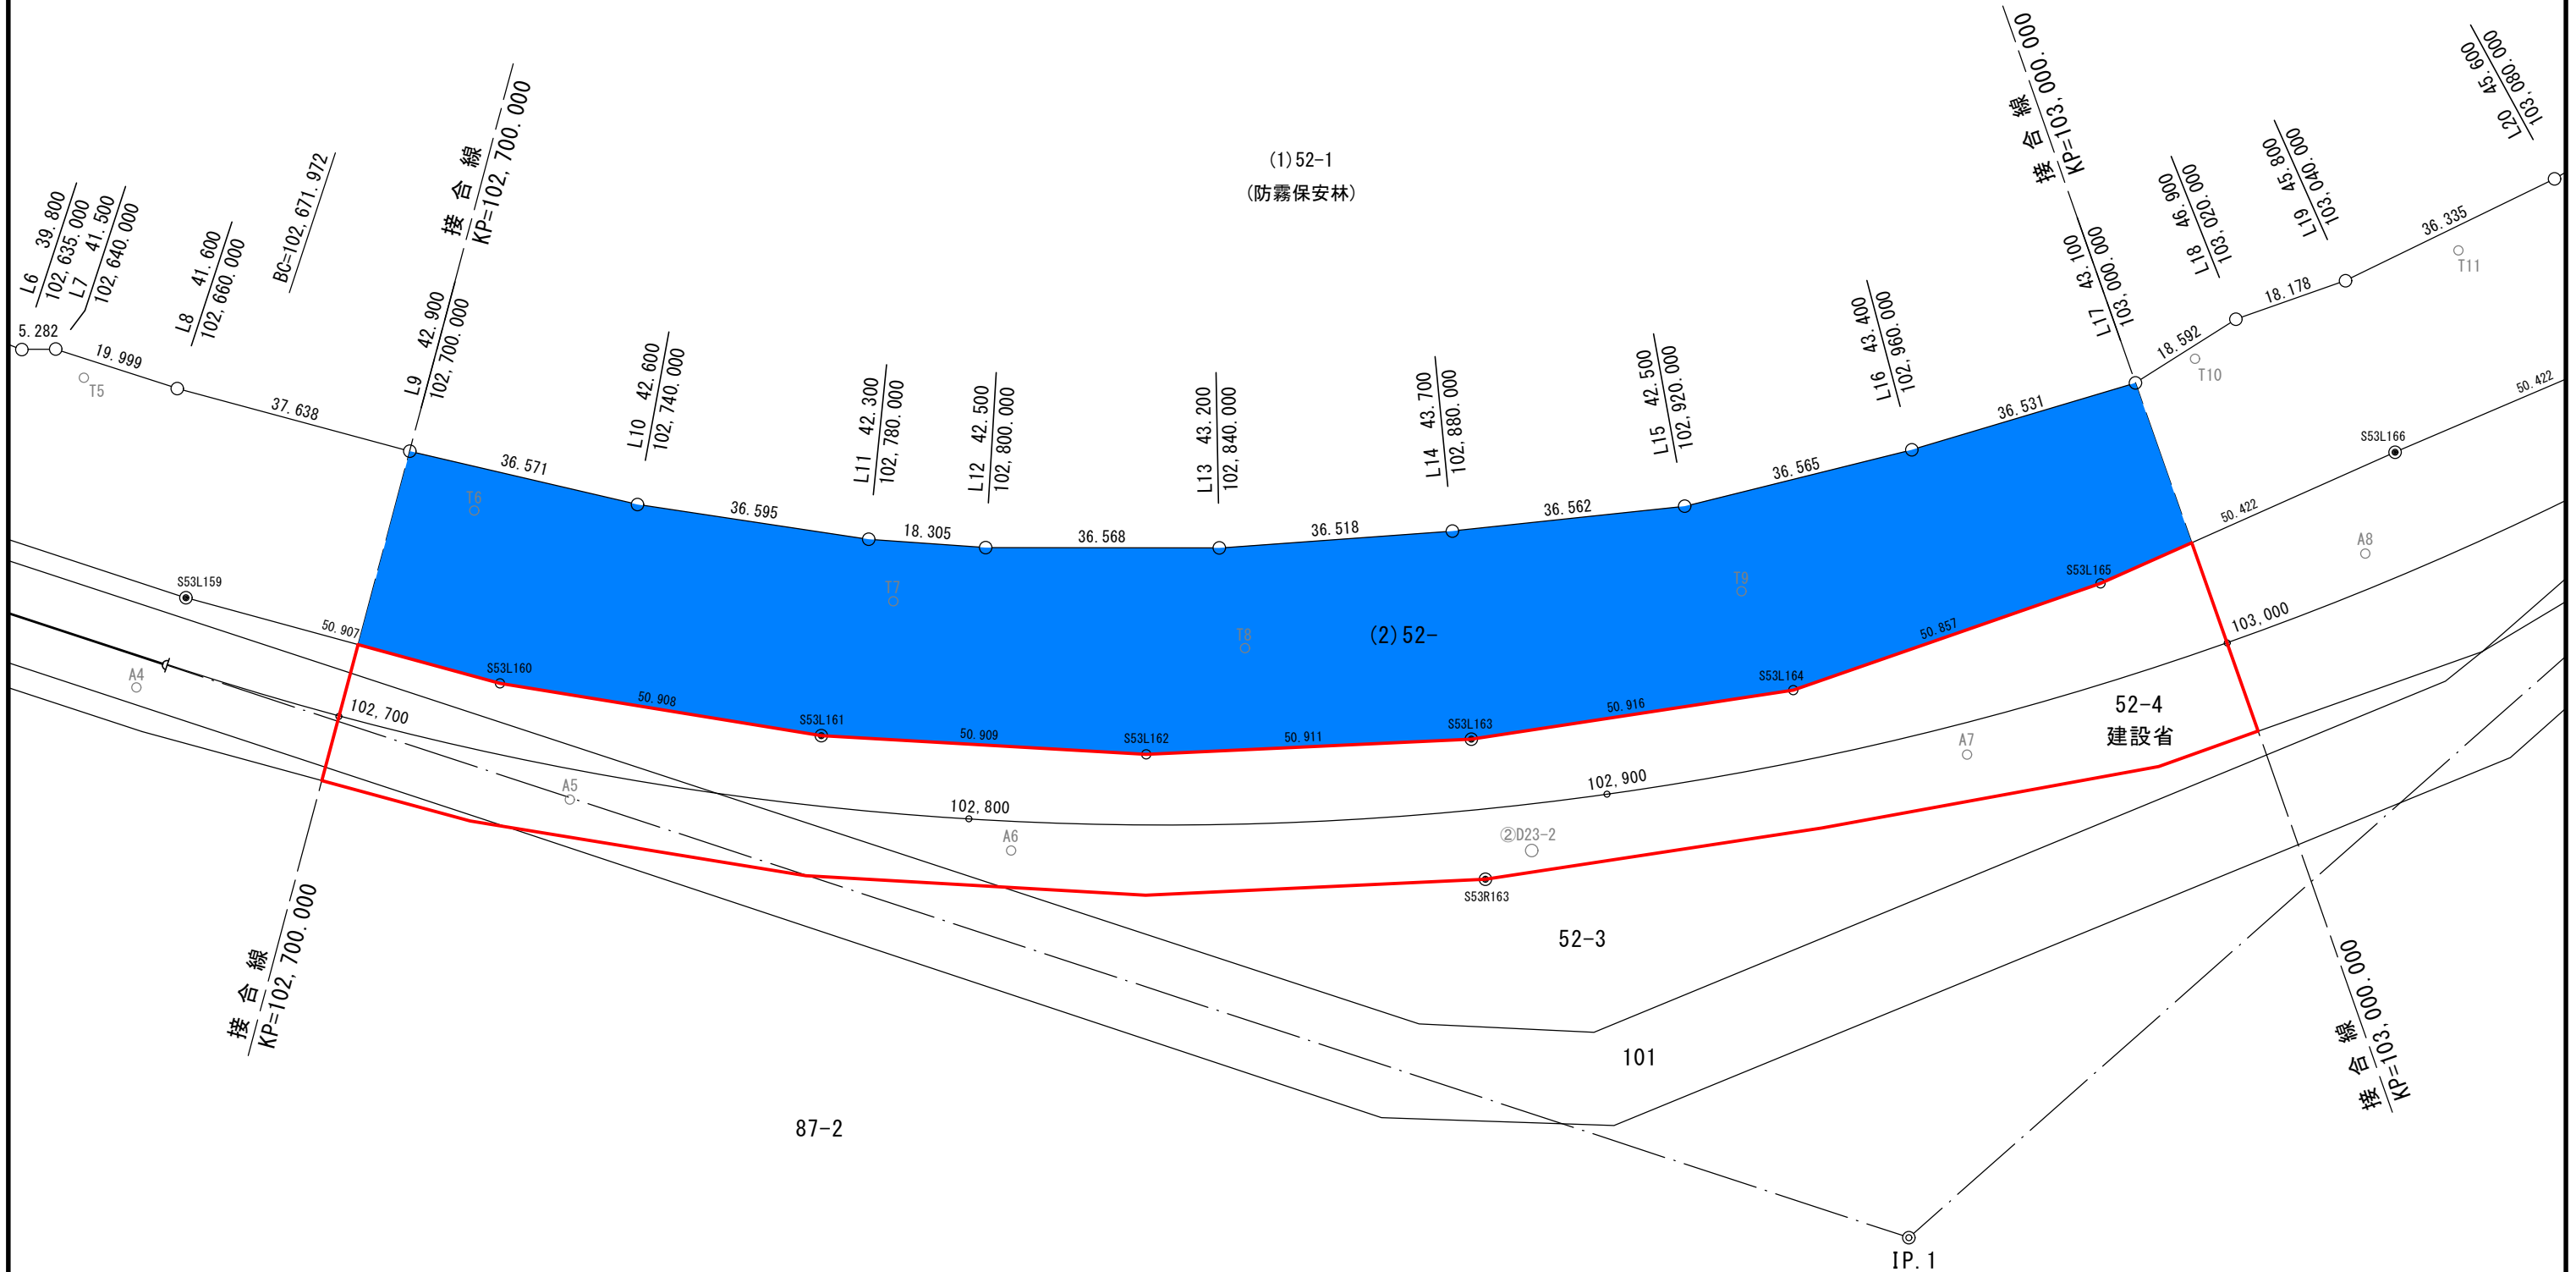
(1)52-1
(防霧保安林)

L6 39.800
102,635.000
L7 41.500
102,640.000
L8 41.600
102,660.000
BC=102,671.972
接 合 線
KP=102,700.000
L9 42.900
102,700.000
L10 42.600
102,740.000
L11 42.300
102,780.000
L12 42.500
102,800.000
L13 43.200
102,840.000
L14 43.700
102,880.000
L15 42.500
102,920.000
L16 43.400
102,960.000
L17 43.100
103,000.000
接 合 線
KP=103,000.000
L18 46.900
103,020.000
L19 45.800
103,040.000
L20 45.600
103,080.000

5.282
19.999
T5
37.638
36.571
T6
36.595
18.305
36.568
36.518
36.562
36.565
36.531
18.592
T10
18.178
36.335
T11
50.422
S53L166
50.422
A8
S53L159
50.907
T7
T8
(2)52-
T9
S53L165
103,000
50.857
S53L160
50.908
A4
102,700
S53L161
50.909
S53L162
50.911
S53L163
50.916
S53L164
52-4
建設省
A7
A5
102,800
102,900
A6
②D23-2
S53R163
52-3
接 合 線
KP=102,700.000
101
87-2
接 合 線
KP=103,000.000
IP.1